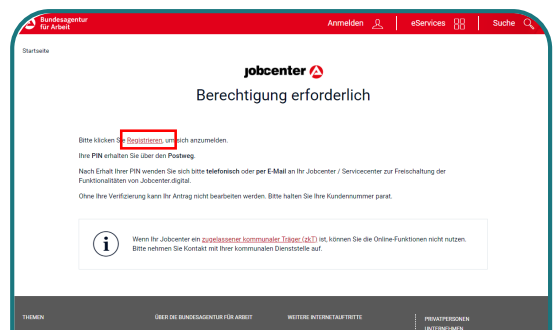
Bundesagentur für Arbeit

Anmelden

eServices

Suche

Startseite

Jobcenter

Berechtigung erforderlich

Bitte klicken Sie Registrieren, um sich anzumelden.

Ihre PIN erhalten Sie über den Postweg.

Nach Erhalt Ihrer PIN wenden Sie sich bitte telefonisch oder per E-Mail an Ihr Jobcenter / Servicecenter zur Freischaltung der Funktionalitäten von Jobcenter.digital.

Ohne Ihre Verifizierung kann Ihr Antrag nicht bearbeiten werden. Bitte halten Sie Ihre Kundennummer parat.

Wenn Ihr Jobcenter ein zugelassener kommunaler Träger (zkT) ist, können Sie die Online-Funktionen nicht nutzen. Bitte nehmen Sie Kontakt mit Ihrer kommunalen Dienststelle auf.

THEMEN

ÜBER DIE BUNDESAGENTUR FÜR ARBEIT

WEITERE INTERNETAUFTRITTE

PRIVATPERSONEN

UNTERNEHMEN